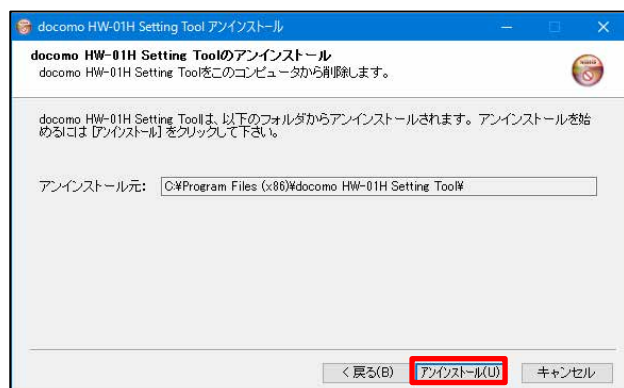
docomo HW-01H Setting Tool アンインストール

docomo HW-01H Setting Toolのアンインストール
docomo HW-01H Setting Toolをこのコンピュータから削除します。

docomo HW-01H Setting Toolは、以下のフォルダからアンインストールされます。アンインストールを始めるには [アンインストール] をクリックして下さい。

アンインストール元: C:¥Program Files (x86)¥docomo HW-01H Setting Tool¥

< 戻る(B)
アンインストール(U)
キャンセル